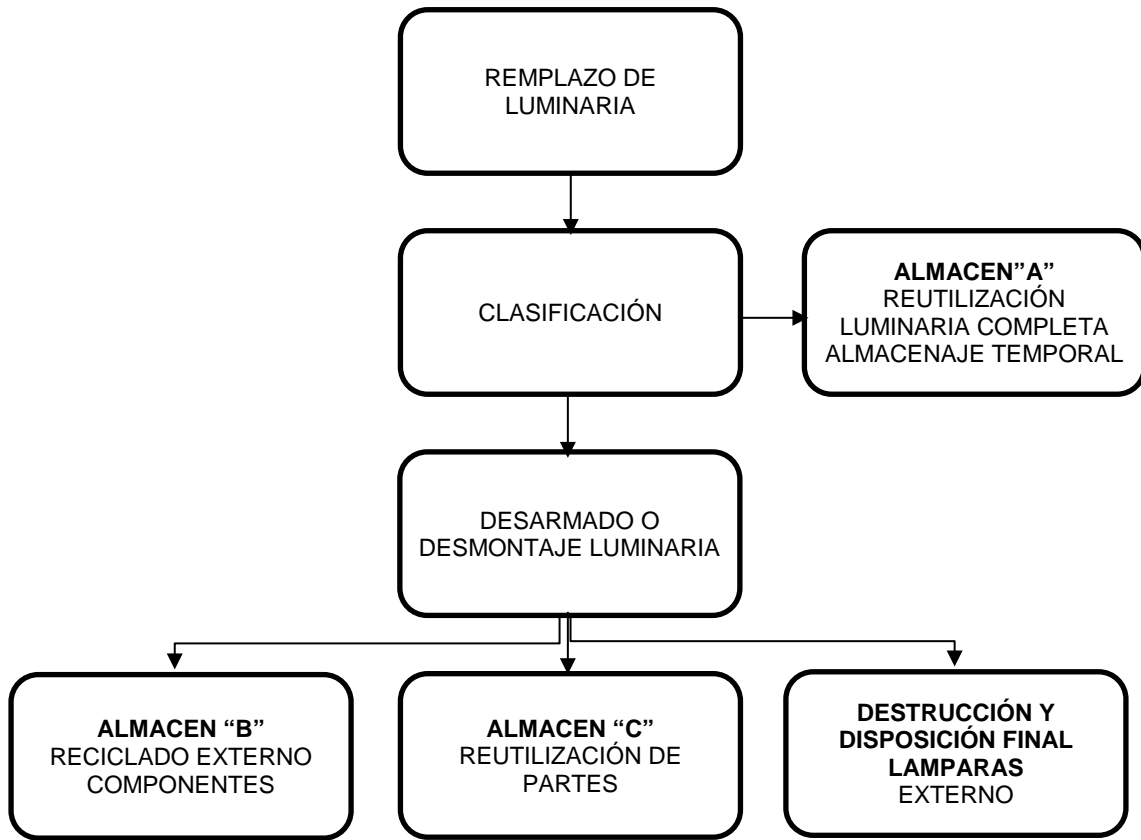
REMPLAZO DE LUMINARIA

CLASIFICACIÓN

**ALMACEN"A"**
REUTILIZACIÓN LUMINARIA COMPLETA ALMACENAJE TEMPORAL

DESARMADO O DESMONTAJE LUMINARIA

**ALMACEN "B"**
RECICLADO EXTERNO COMPONENTES

**ALMACEN "C"**
REUTILIZACIÓN DE PARTES

**DESTRUCCIÓN Y DISPOSICIÓN FINAL LAMPARAS**
EXTERNO